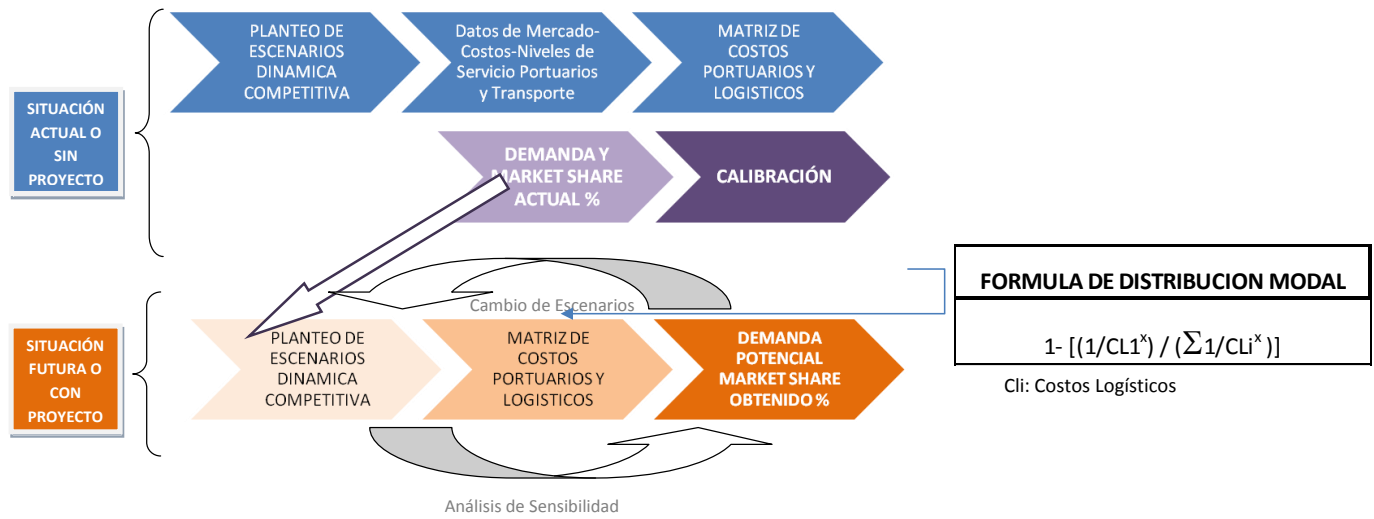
SITUACIÓN ACTUAL O SIN PROYECTO

PLANTEO DE ESCENARIOS DINAMICA COMPETITIVA

Datos de Mercado-Costos-Niveles de Servicio Portuarios y Transporte

MATRIZ DE COSTOS PORTUARIOS Y LOGISTICOS

DEMANDA Y MARKET SHARE ACTUAL %

CALIBRACIÓN

FORMULA DE DISTRIBUCION MODAL

1- $[(1/CL1^x) / (\sum 1/CLi^x)]$

Cli: Costos Logísticos

Cambio de Escenarios

SITUACIÓN FUTURA O CON PROYECTO

PLANTEO DE ESCENARIOS DINAMICA COMPETITIVA

MATRIZ DE COSTOS PORTUARIOS Y LOGISTICOS

DEMANDA POTENCIAL MARKET SHARE OBTENIDO %

Análisis de Sensibilidad